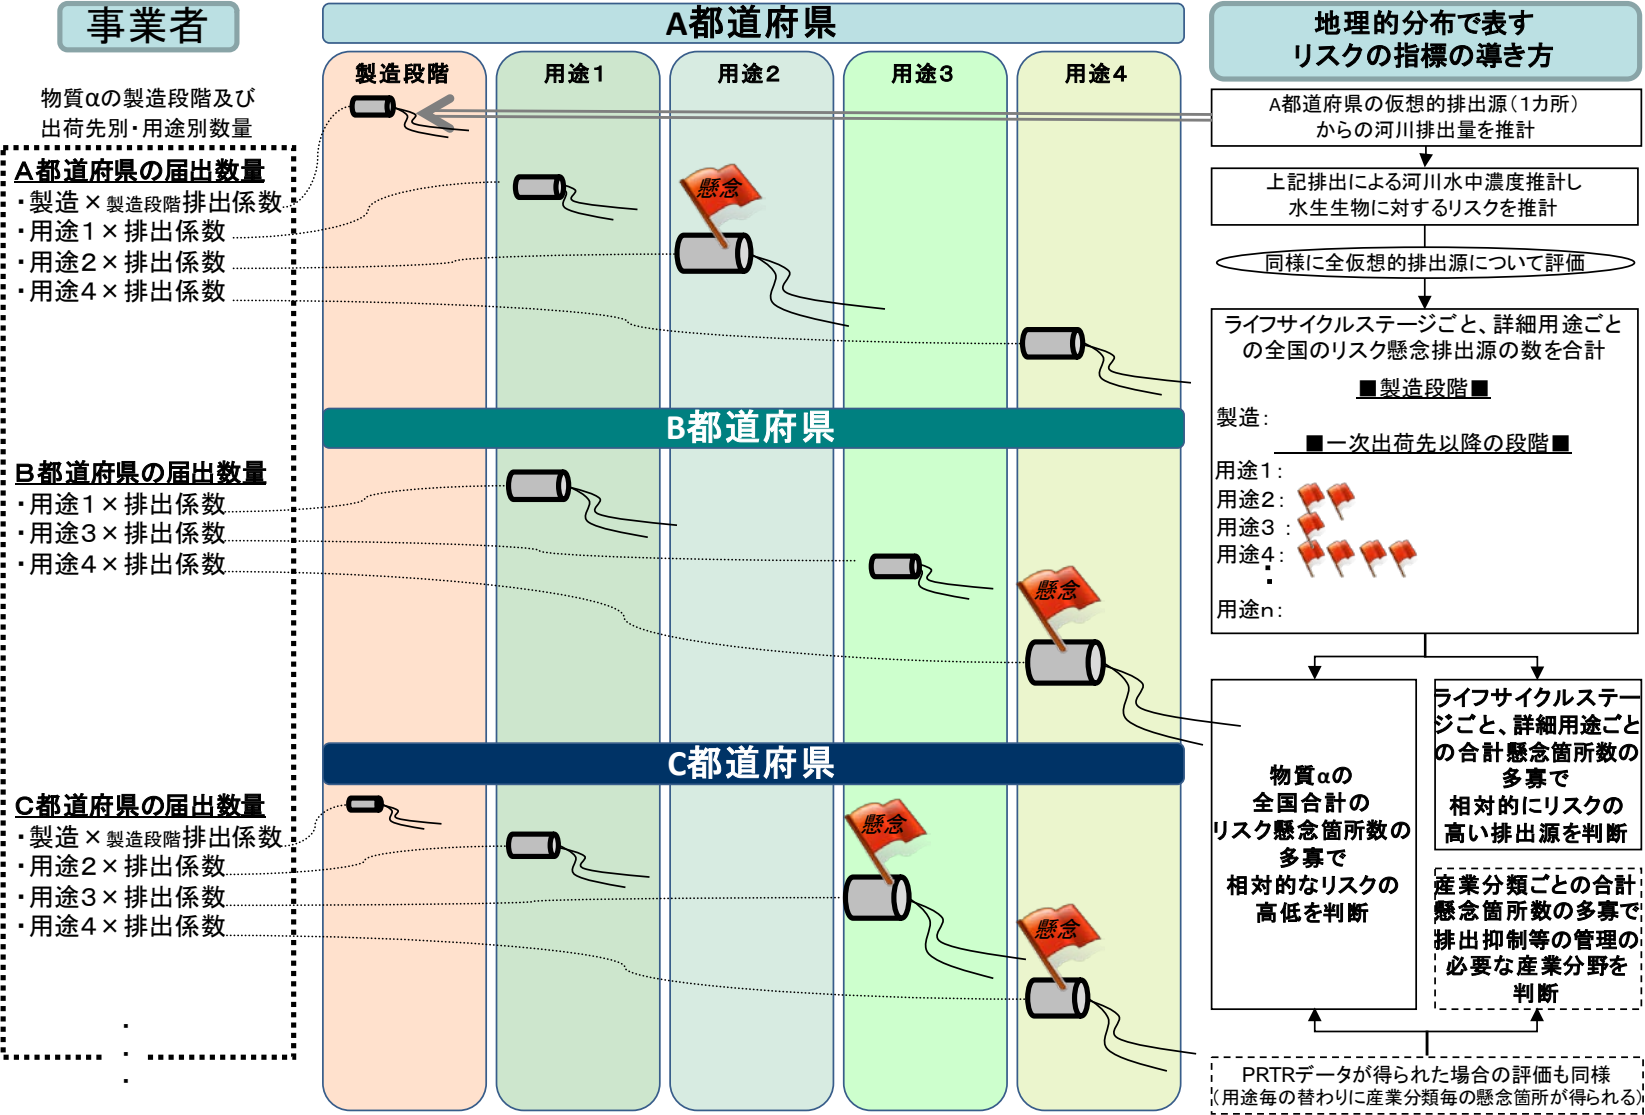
事業者

A都道府県

地理的分布で表す
リスクの指標の導き方

製造段階
用途1
用途2
用途3
用途4

物質αの製造段階及び
出荷先別・用途別数量

A都道府県の届出数量
・製造 × 製造段階排出係数
・用途1 × 排出係数
・用途2 × 排出係数
・用途4 × 排出係数

懸念

A都道府県の仮想的排出源（1カ所）
からの河川排出量を推計

上記排出による河川水中濃度推計し
水生生物に対するリスクを推計

同様に全仮想的排出源について評価

ライフサイクルステージごと、詳細用途ごと
の全国のリスク懸念排出源の数を合計

■製造段階■
製造：
■一次出荷先以降の段階■
用途1：
用途2：
用途3 ：
用途4：
用途n：

B都道府県

B都道府県の届出数量
・用途1 × 排出係数
・用途3 × 排出係数
・用途4 × 排出係数

懸念

C都道府県

C都道府県の届出数量
・製造 × 製造段階排出係数
・用途2 × 排出係数
・用途3 × 排出係数
・用途4 × 排出係数

懸念

懸念

物質αの
全国合計の
リスク懸念箇所数の
多寡で
相対的なリスクの
高低を判断

ライフサイクルステージごと、詳細用途ごとの合計懸念箇所数の多寡で
相対的にリスクの高い排出源を判断

産業分類ごとの合計懸念箇所数の多寡で
排出抑制等の管理の必要な産業分野を判断

PRTRデータが得られた場合の評価も同様
（用途毎の替わりに産業分類毎の懸念箇所が得られる）